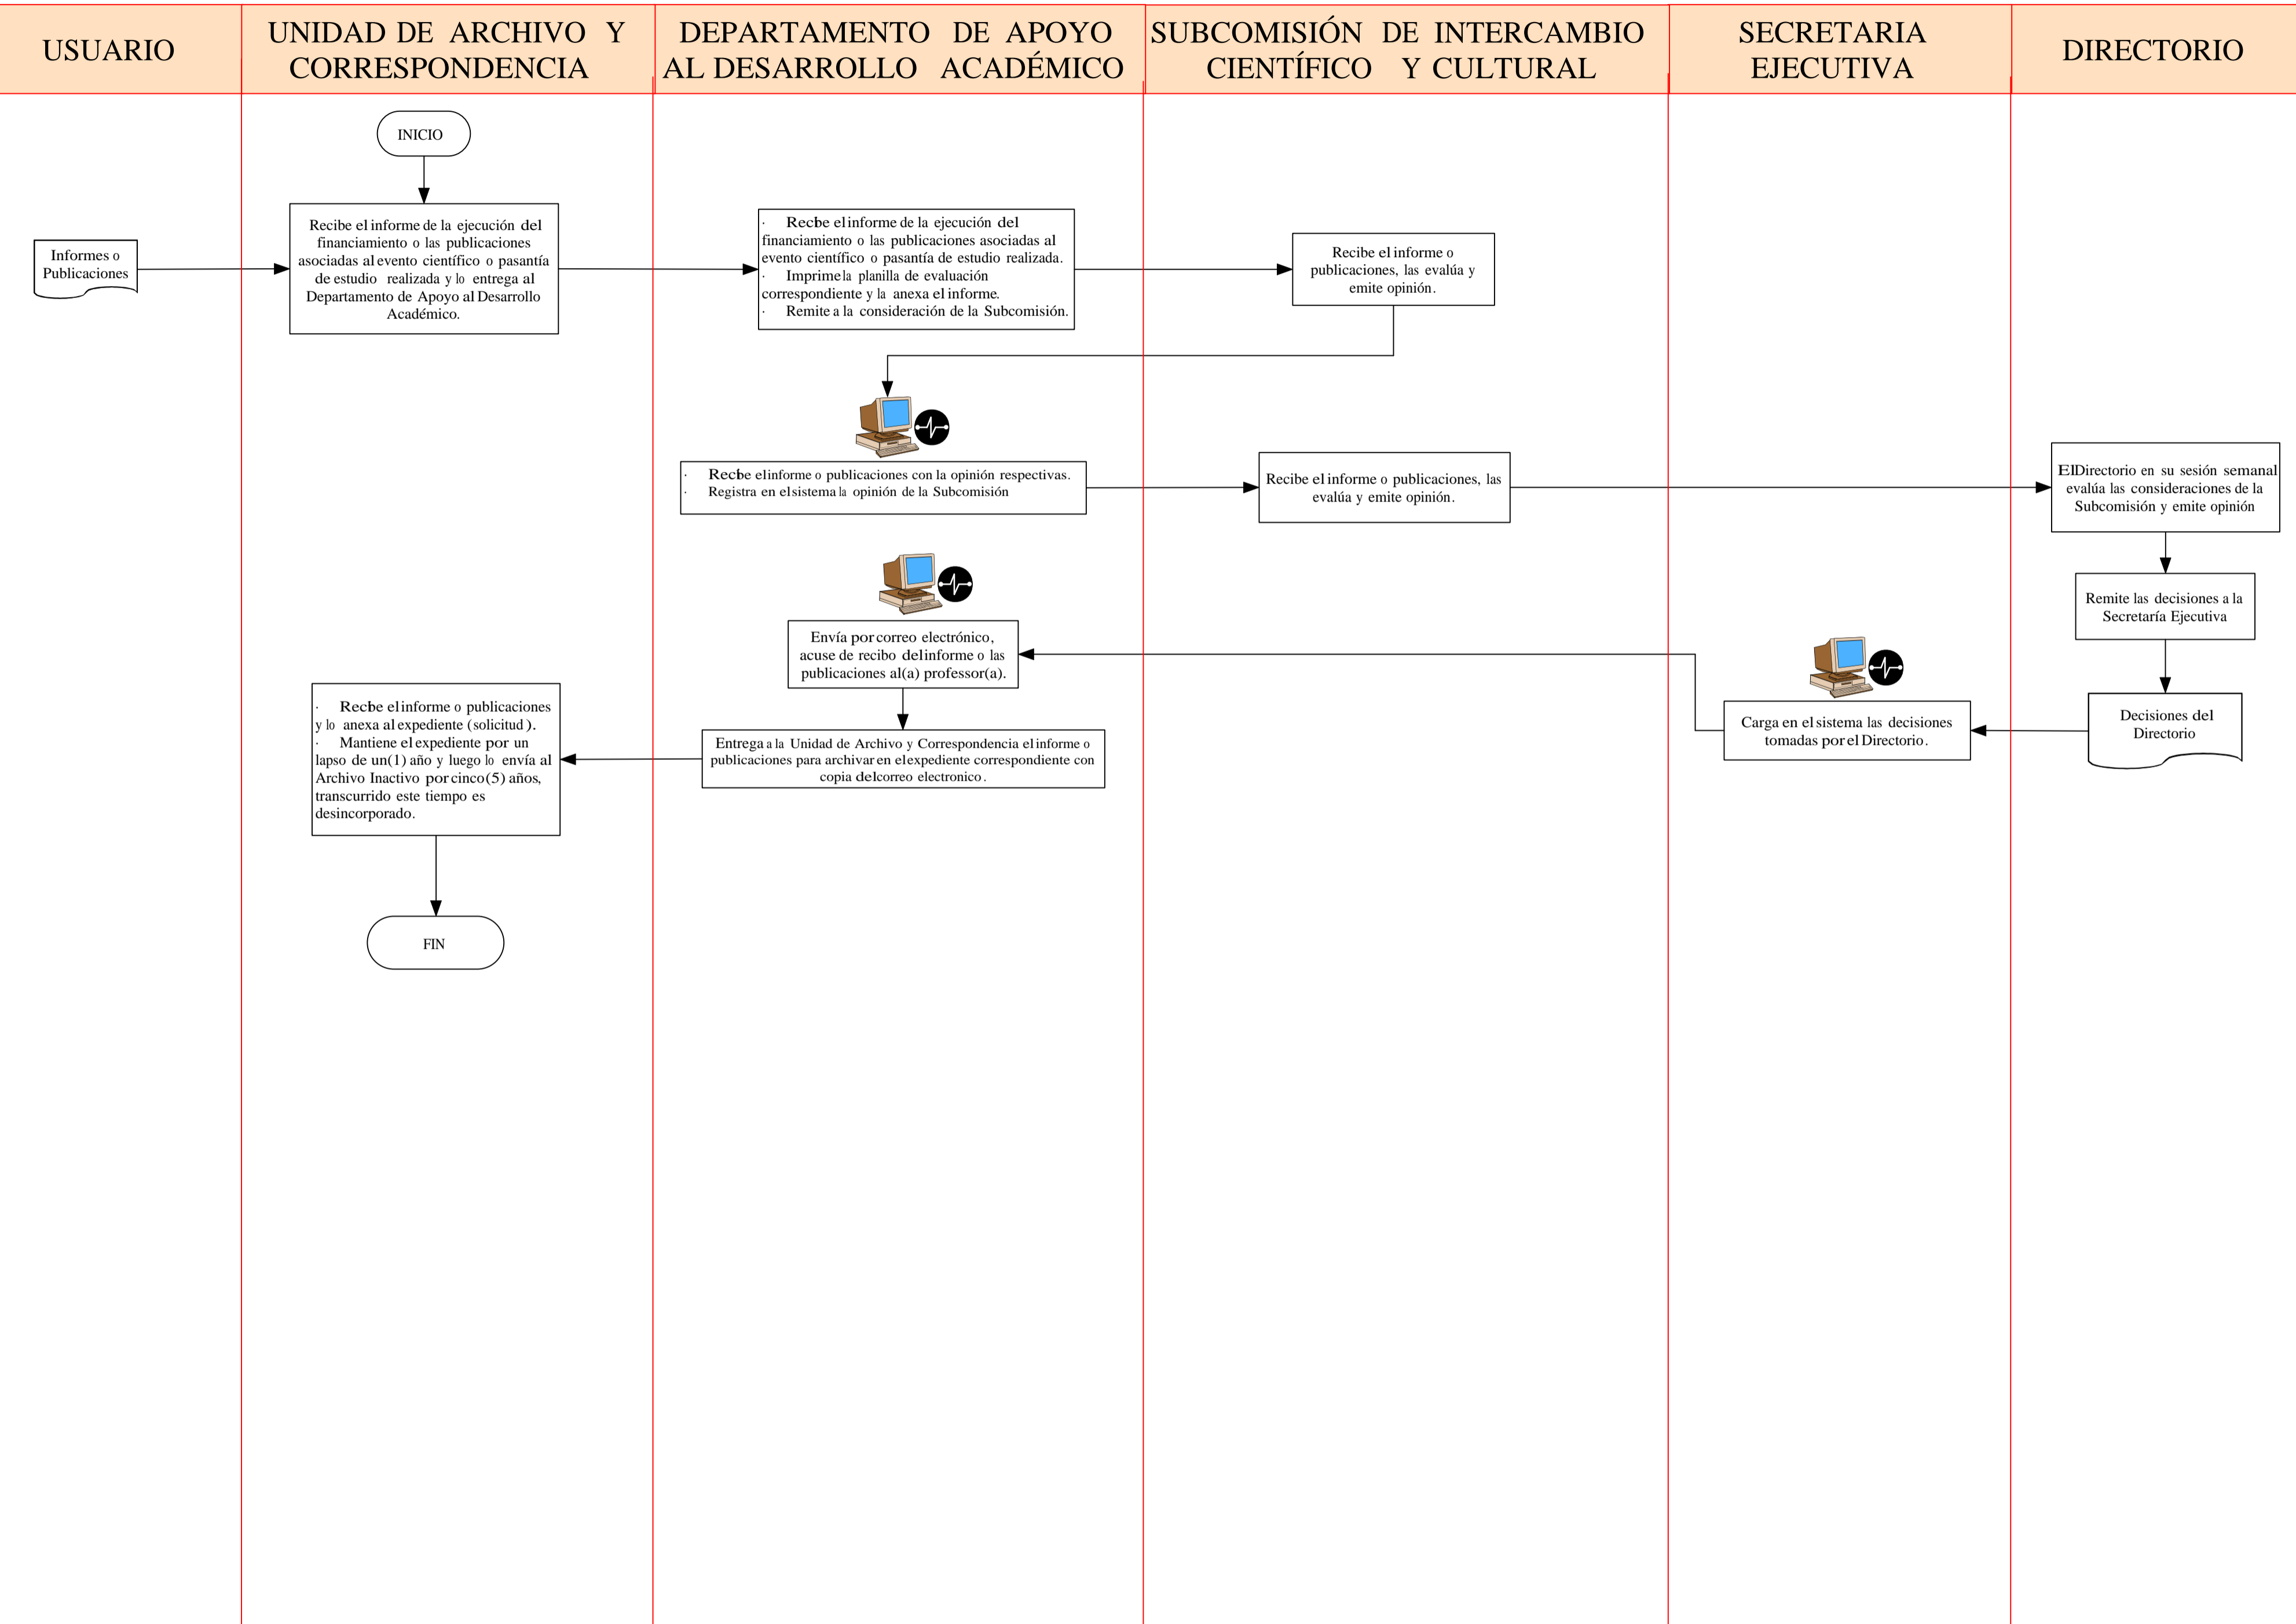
USUARIO

UNIDAD DE ARCHIVO Y CORRESPONDENCIA

DEPARTAMENTO DE APOYO AL DESARROLLO ACADÉMICO

SUBCOMISIÓN DE INTERCAMBIO CIENTÍFICO Y CULTURAL

SECRETARIA EJECUTIVA

DIRECTORIO

INICIO

Informes o Publicaciones

Recibe el informe de la ejecución del financiamiento o las publicaciones asociadas al evento científico o pasantía de estudio realizada y lo entrega al Departamento de Apoyo al Desarrollo Académico.

· Recbe el informe de la ejecución del financiamiento o las publicaciones asociadas al evento científico o pasantía de estudio realizada.
· Imprime la planilla de evaluación correspondiente y la anexa el informe.
· Remite a la consideración de la Subcomisión.

Recibe el informe o publicaciones, las evalúa y emite opinión.

· Recbe el informe o publicaciones con la opinión respectivas.
· Registra en el sistema la opinión de la Subcomisión

Recibe el informe o publicaciones, las evalúa y emite opinión.

El Directorio en su sesión semanal evalúa las consideraciones de la Subcomisión y emite opinión

Remite las decisiones a la Secretaría Ejecutiva

Envía por correo electrónico, acuse de recibo del informe o las publicaciones al(a) professor(a).

Decisiones del Directorio

Carga en el sistema las decisiones tomadas por el Directorio.

· Recbe el informe o publicaciones y lo anexa al expediente (solicitud).
· Mantiene el expediente por un lapso de un(1) año y luego lo envía al Archivo Inactivo por cinco(5) años, transcurrido este tiempo es desincorporado.

Entrega a la Unidad de Archivo y Correspondencia el informe o publicaciones para archivar en el expediente correspondiente con copia del correo electronico.

FIN